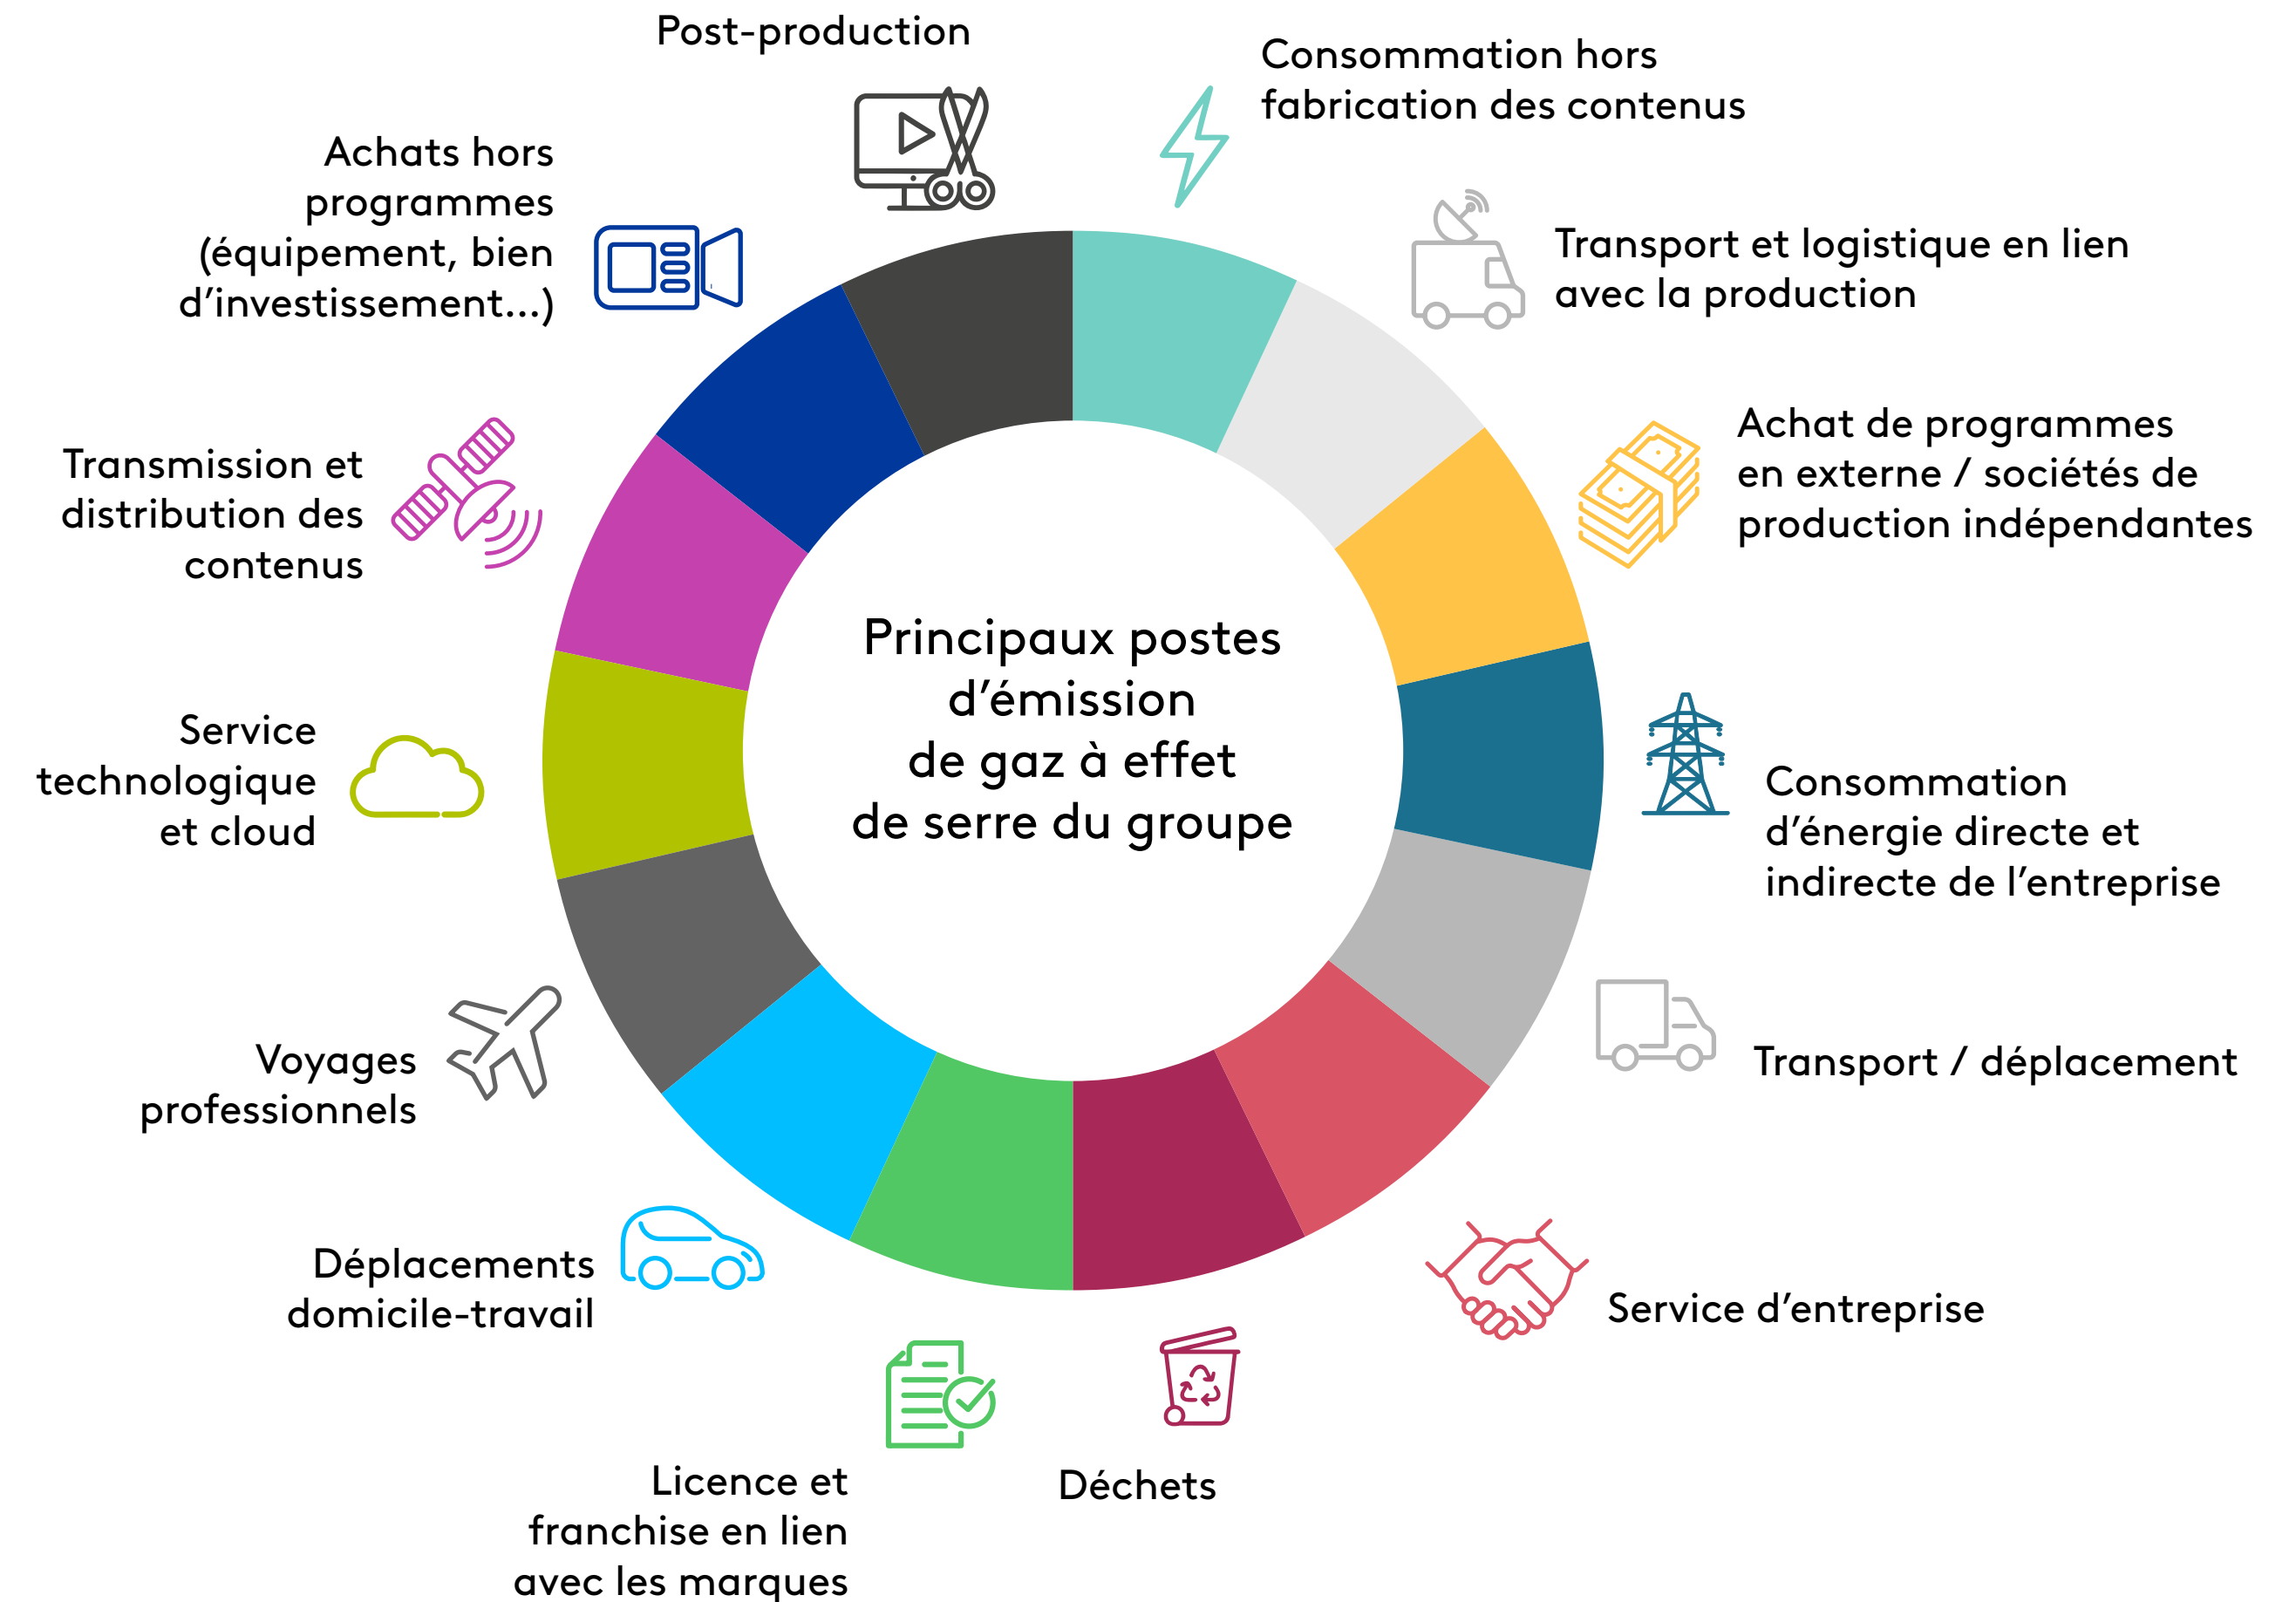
Principaux postes d'émission de gaz à effet de serre du groupe

Post-production

Consommation hors fabrication des contenus

Transport et logistique en lien avec la production

Achat de programmes en externe / sociétés de production indépendantes

Consommation d'énergie directe et indirecte de l'entreprise

Transport / déplacement

Service d'entreprise

Déchets

Licence et franchise en lien avec les marques

Déplacements domicile-travail

Voyages professionnels

Service technologique et cloud

Transmission et distribution des contenus

Achats hors programmes (équipement, bien d'investissement...)